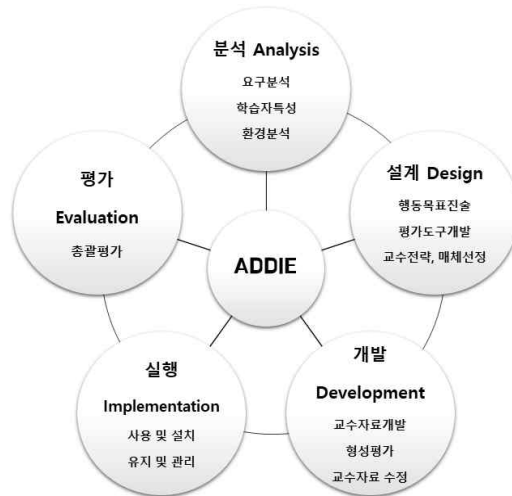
분석 Analysis
요구분석
학습자특성
환경분석

설계 Design
행동목표진술
평가도구개발
교수전략, 매체선정

개발
Development
교수자료개발
형성평가
교수자료 수정

실행
Implementation
사용 및 설치
유지 및 관리

평가
Evaluation
총괄평가

ADDIE